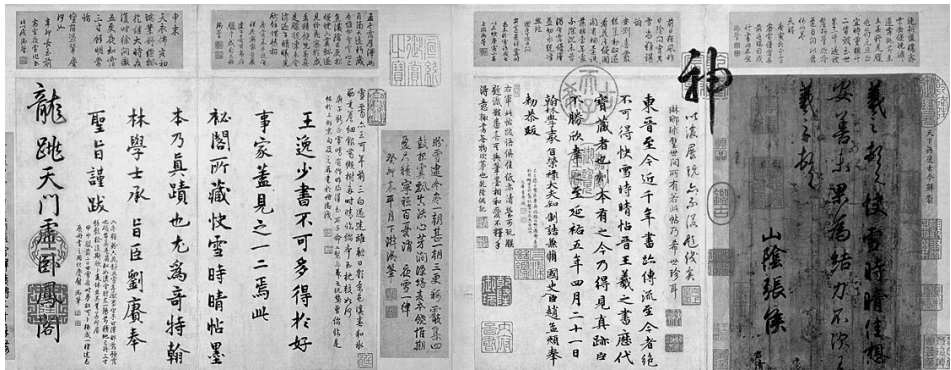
龍跳天门虎卧鳳閣

王逸少書不可多得於好事家蓋見之一二焉此祕閣所藏快雪時晴帖墨本乃真蹟也尤爲奇特翰林學士承旨臣劉賡奉聖旨謹跋

東晉至今近千年書蹟傳流至今者絕不可得快雪時晴帖晉王羲之書歷代寶藏者也刻本有之今乃得見真蹟臣不勝欣幸之至延祐五年四月二十一日集賢大學士臣趙孟頫奉勅恭跋

神

羲之頓首快雪時晴佳想安善未果爲結力不次王羲之頓首

山陰張侯

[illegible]